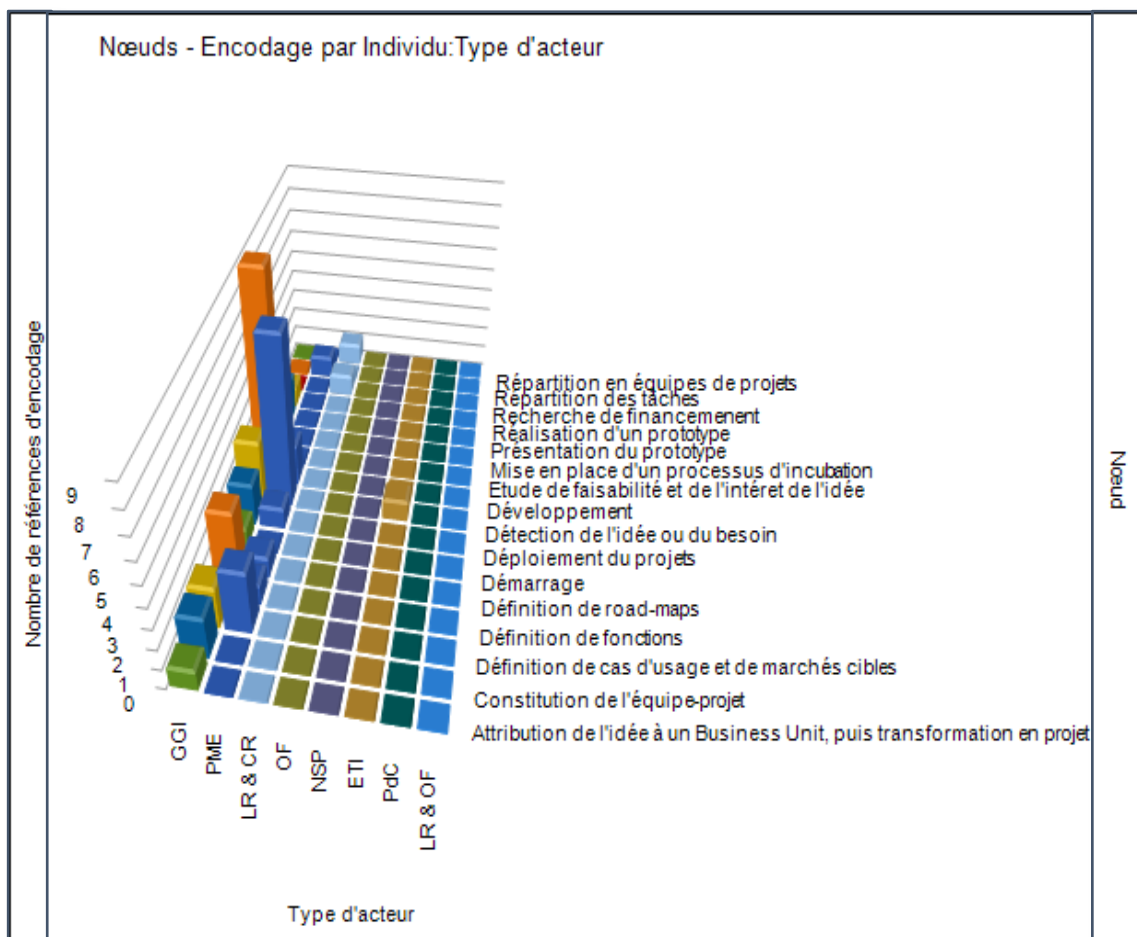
Nœuds - Encodage par Individu:Type d'acteur

Nombre de références d'encodage

9
8
7
6
5
4
3
2
1
0

Répartition en équipes de projets
Répartition des tâches
Recherche de financement
Réalisation d'un prototype
Présentation du prototype
Mise en place d'un processus d'incubation
Etude de faisabilité et de l'intéret de l'idée
Développement
Détection de l'idée ou du besoin
Déploiement du projets
Démarrage
Définition de road-maps
Définition de fonctions
Définition de cas d'usage et de marchés cibles
Constitution de l'équipe-projet
Attribution de l'idée à un Business Unit, puis transformation en projet

Nœud

GGI
PME
LR & CR
OF
NSP
ETI
PdC
LR & OF

Type d'acteur